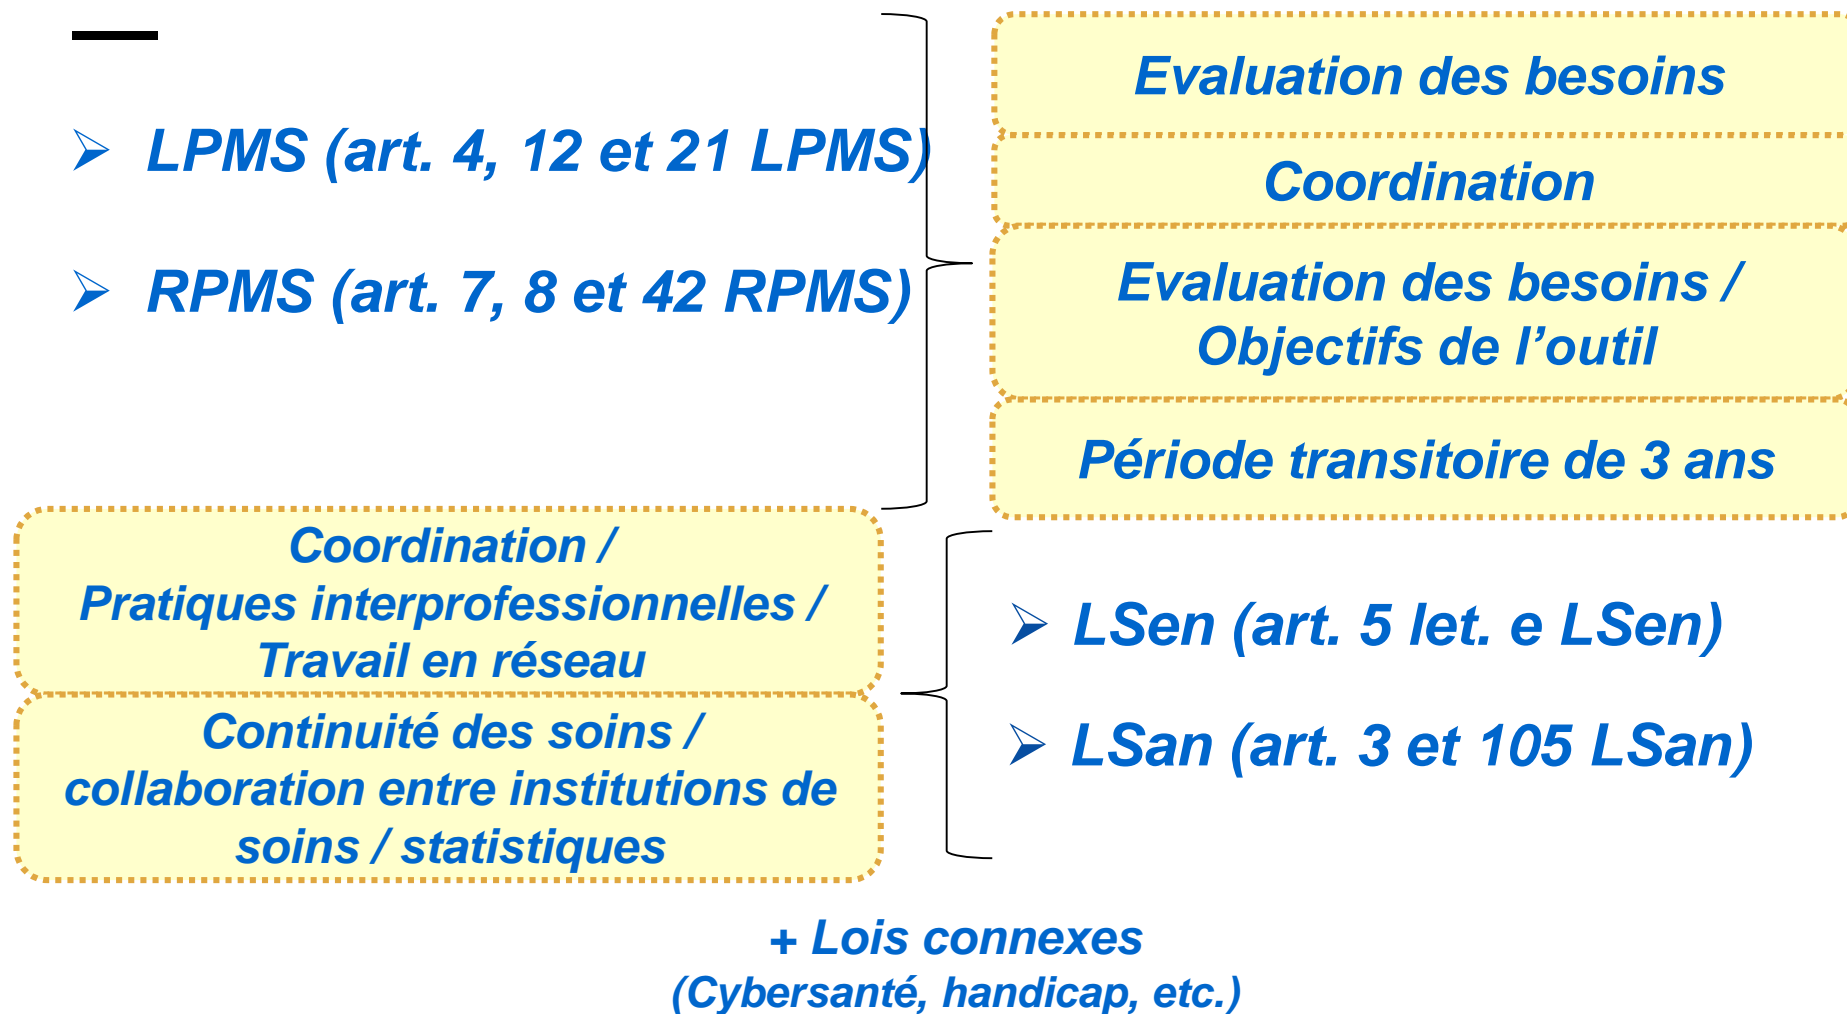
LPMS (art. 4, 12 et 21 LPMS)

RPMS (art. 7, 8 et 42 RPMS)

Evaluation des besoins

Coordination

Evaluation des besoins / Objectifs de l’outil

Période transitoire de 3 ans

Coordination / Pratiques interprofessionnelles / Travail en réseau

Continuité des soins / collaboration entre institutions de soins / statistiques

LSen (art. 5 let. e LSen)

LSan (art. 3 et 105 LSan)

+ Lois connexes
(Cybersanté, handicap, etc.)